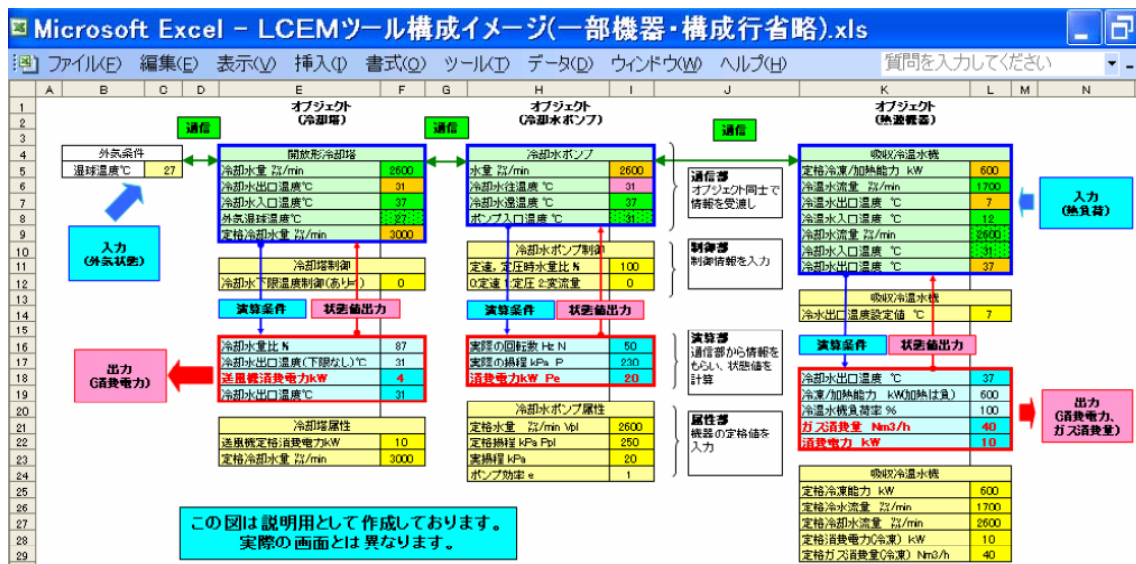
Microsoft Excel - LCEMツール構成イメージ(一部機器・構成行省略).xls

ファイル(F) 編集(E) 表示(V) 挿入(I) 書式(O) ツール(T) データ(D) ウィンドウ(W) ヘルプ(H)

質問を入力してください

A B C D E F G H I J K L M N

オブジェクト (冷却塔)

オブジェクト (冷却水ポンプ)

オブジェクト (熱源機器)

通信

通信

通信

| 外気条件 | |
|---|---|
| 湿球温度℃ | 27 |

入力 (外気状態)

| 開放形冷却塔 | |
|---|---|
| 冷却水量 ㍑/min | 2600 |
| 冷却水出口温度℃ | 31 |
| 冷却水入口温度℃ | 37 |
| 外気湿球温度℃ | 27 |
| 定格冷却水量 ㍑/min | 3000 |

| 冷却塔制御 | |
|---|---|
| 冷却水下限温度制御(あり=1) | 0 |

演算条件 状態値出力

| 冷却水量比 % | 87 |
|---|---|
| 冷却水出口温度(下限なし)℃ | 31 |
| 送風機消費電力kW | 4 |
| 冷却水出口温度℃ | 31 |

出力 (消費電力)

| 冷却塔属性 | |
|---|---|
| 送風機定格消費電力kW | 10 |
| 定格冷却水量 ㍑/min | 3000 |

| 冷却水ポンプ | |
|---|---|
| 水量 ㍑/min | 2600 |
| 冷却水往温度 ℃ | 31 |
| 冷却水還温度 ℃ | 37 |
| ポンプ入口温度 ℃ | 31 |

| 冷却水ポンプ制御 | |
|---|---|
| 定速、定圧時水量比 % | 100 |
| 0:定速 1:定圧 2:変流量 | 0 |

演算条件 状態値出力

| 実際の回転数 Hz N | 50 |
|---|---|
| 実際の揚程 kPa P | 230 |
| 消費電力kW Pe | 20 |

| 冷却水ポンプ属性 | |
|---|---|
| 定格水量 ㍑/min Vpl | 2600 |
| 定格揚程 kPa Ppl | 250 |
| 実揚程 kPa | 20 |
| ポンプ効率 e | 1 |

通信部
オブジェクト同士で情報を受渡し

制御部
制御情報を入力

演算部
通信部から情報をもらい、状態値を計算

属性部
機器の定格値を入力

| 吸収冷温水機 | |
|---|---|
| 定格冷凍/加熱能力 kW | 600 |
| 冷温水流量 ㍑/min | 1700 |
| 冷温水出口温度 ℃ | 7 |
| 冷温水入口温度 ℃ | 12 |
| 冷却水流量 ㍑/min | 2600 |
| 冷却水入口温度 ℃ | 31 |
| 冷却水出口温度 ℃ | 37 |

入力 (熱負荷)

| 吸収冷温水機 | |
|---|---|
| 冷水出口温度設定値 ℃ | 7 |

演算条件 状態値出力

| 冷却水出口温度 ℃ | 37 |
|---|---|
| 冷凍/加熱能力 kW(加熱は負) | 600 |
| 冷温水機負荷率 % | 100 |
| ガス消費量 Nm3/h | 40 |
| 消費電力 kW | 10 |

出力 (消費電力、ガス消費量)

| 吸収冷温水機 | |
|---|---|
| 定格冷凍能力 kW | 600 |
| 定格冷水流量 ㍑/min | 1700 |
| 定格冷却水流量 ㍑/min | 2600 |
| 定格消費電力(冷凍) kW | 10 |
| 定格ガス消費量(冷凍) Nm3/h | 40 |

この図は説明用として作成しております。
実際の画面とは異なります。